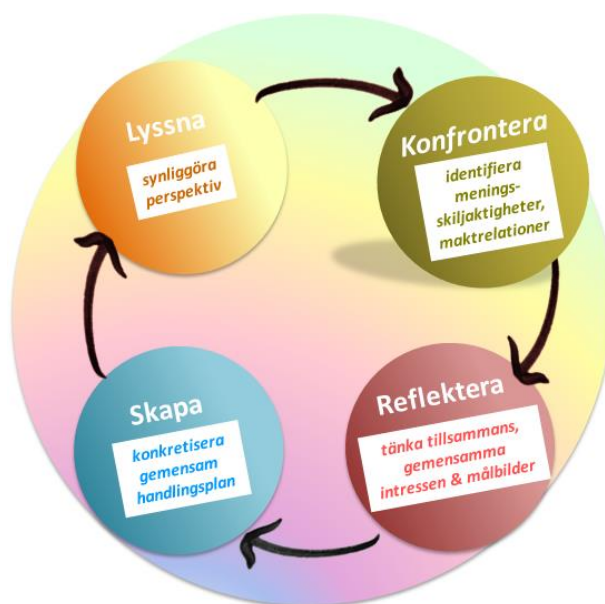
Lyssna
synliggöra perspektiv

Konfrontera
identifiera menings-skiljaktigheter, maktrelationer

Reflektera
tänka tillsammans, gemensamma intressen & målbilder

Skapa
konkretisera gemensam handlingsplan